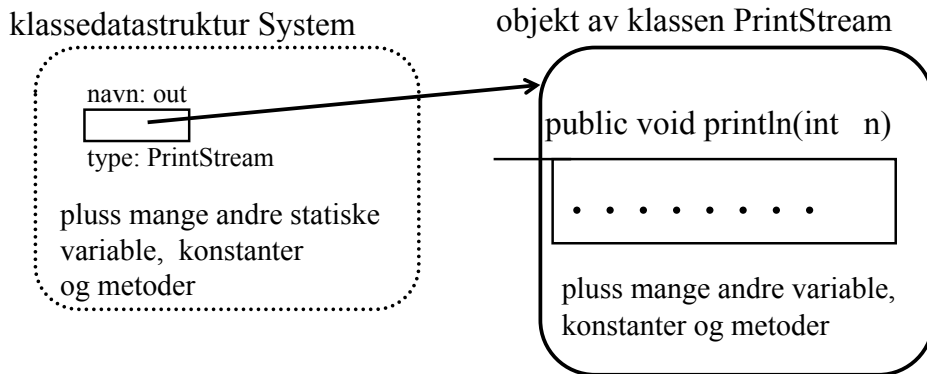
klassedatastruktur System

navn: out

type: PrintStream

pluss mange andre statiske variable, konstanter og metoder

objekt av klassen PrintStream

public void println(int n)

. . . . . . . . .

pluss mange andre variable, konstanter og metoder